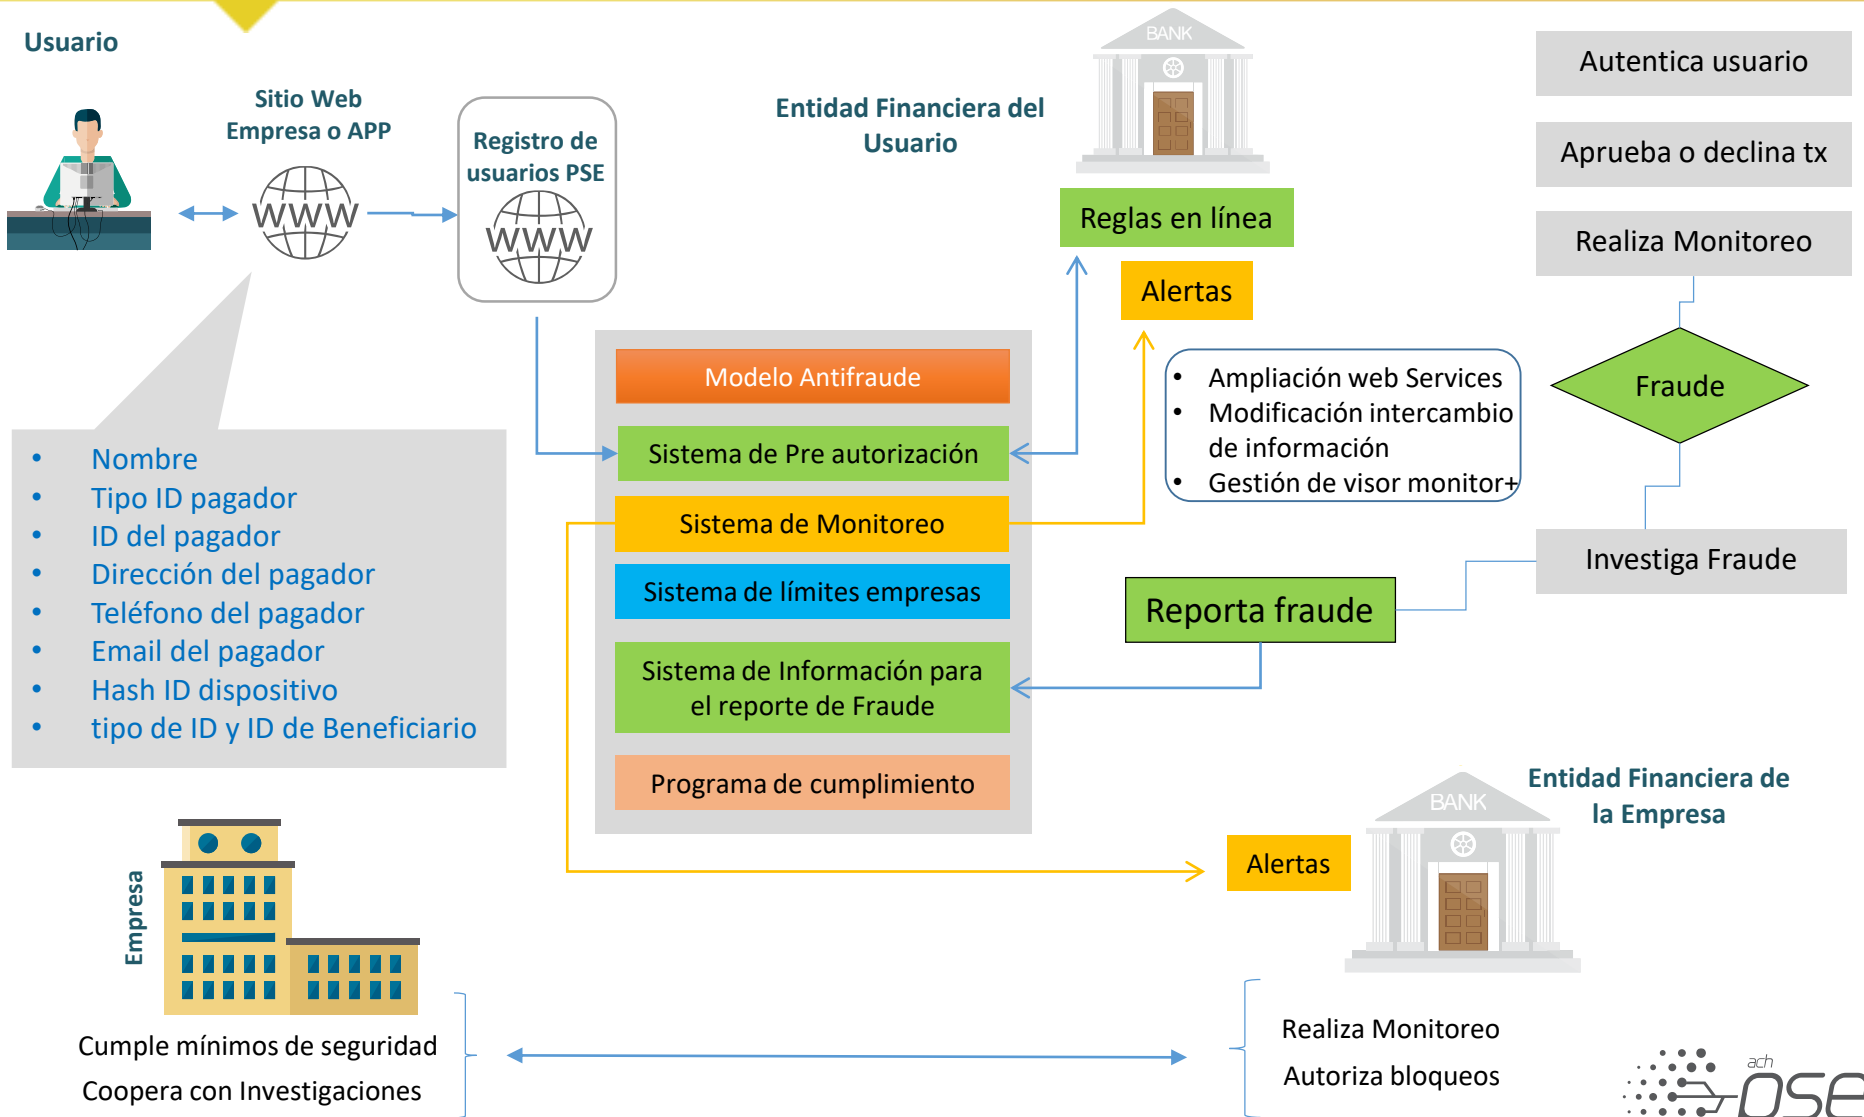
Usuario

Sitio Web Empresa o APP

WWW

Registro de usuarios PSE

WWW

Entidad Financiera del Usuario

BANK

Autentica usuario

Aprueba o declina tx

Realiza Monitoreo

Reglas en línea

Alertas

Modelo Antifraude

Sistema de Pre autorización

Sistema de Monitoreo

Sistema de límites empresas

Sistema de Información para el reporte de Fraude

Programa de cumplimiento

- Ampliación web Services
- Modificación intercambio de información
- Gestión de visor monitor+

Fraude

Investiga Fraude

Reporta fraude

- Nombre
- Tipo ID pagador
- ID del pagador
- Dirección del pagador
- Teléfono del pagador
- Email del pagador
- Hash ID dispositivo
- tipo de ID y ID de Beneficiario

Empresa

Cumple mínimos de seguridad

Coopera con Investigaciones

Alertas

BANK

Entidad Financiera de la Empresa

Realiza Monitoreo

Autoriza bloqueos

ach PSE